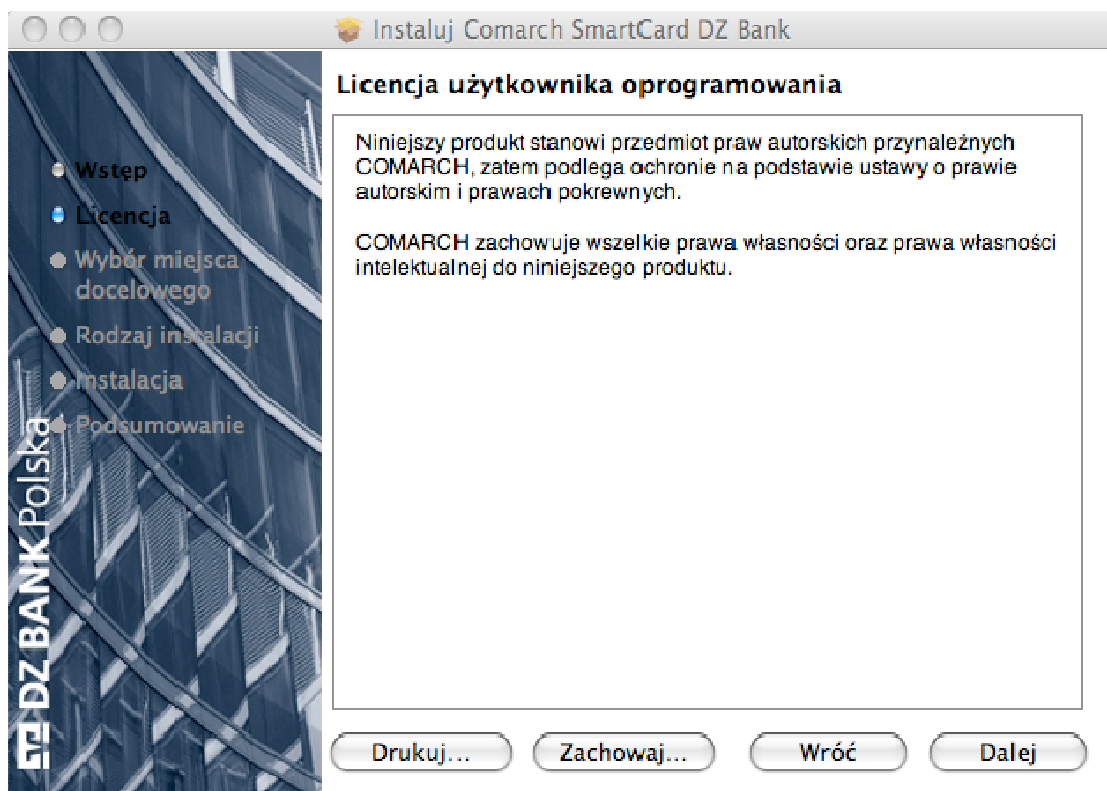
Instaluj Comarch SmartCard DZ Bank

Wstęp
Licencja
Wybór miejsca docelowego
Rodzaj instalacji
Instalacja
Podsumowanie

DZ BANK Polska

Licencja użytkownika oprogramowania

Niniejszy produkt stanowi przedmiot praw autorskich przynależnych COMARCH, zatem podlega ochronie na podstawie ustawy o prawie autorskim i prawach pokrewnych.

COMARCH zachowuje wszelkie prawa własności oraz prawa własności intelektualnej do niniejszego produktu.

Drukuj...
Zachowaj...
Wróć
Dalej